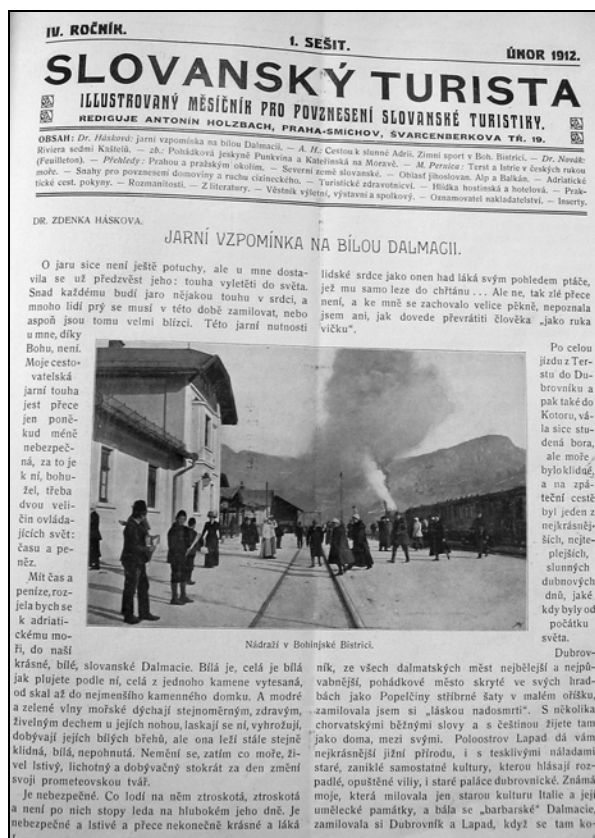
IV. ROČNÍK.

1. SEŠIT.

ÚNOR 1912.

SLOVANSKÝ TURISTA

ILLUSTROVANÝ MĚSÍČNÍK PRO POVZNESENÍ SLOVANSKÉ TURISTIKY.

REDIGUJE ANTONÍN HOLZBACH, PRAHA-SMÍCHOV, ŠVARCENBERKOVA TŘ. 19.

OBSAH: Dr. Hásková: Jarní vzpomínka na bílou Dalmacii. — A. H.: Cestou k slunné Adrii. Zimní sport v Boh. Bistrici. — Dr. Novák: Riviera sedmi Kaštelů. — zb.: Pohádková jeskyně Punkvina a Kateřinská na Moravě. — M. Pernica: Terst a Istrie v českých rukou (Feuilleton). — Přehledy: Prahou a pražským okolím. — Severní země slovanské. — Oblast jihoslovan. Alp a Balkán. — Adriatické moře. — Snahy pro povznesení domoviny a ruchu cizineckého. — Turistické zdravotnictví. — Hlídka hostinská a hotelová. — Praktické cest. pokyny. — Rozmanitosti. — Z literatury. — Věstník výletní, výstavní a spolkový. — Oznamovatel nakladatelství. — Inserty.

DR. ZDENKA HÁSKOVÁ.

JARNÍ VZPOMÍNKA NA BÍLOU DALMACII.

O jaru sice není ještě potuchy, ale u mne dostavila se už předzvěst jeho: touha vyletěti do světa. Snad každému budí jaro nějakou touhu v srdci, a mnoho lidí prý se musí v této době zamilovat, nebo aspoň jsou tomu velmi blízci. Této jarní nutnosti u mne, díky Bohu, není. Moje cestovatelská jarní touha jest přece jen poněkud méně nebezpečná, za to je k ní, bohužel, třeba dvou velicin ovládajících svět: času a peněz.

Mít čas a peníze, rozjela bych se k adriatickému moři, do naší krásné, bílé, slovanské Dalmacie. Bílá je, celá je bílá jak plujete podle ní, celá z jednoho kamene vytesaná, od skal až do nejmenšího kamenného domku. A modré a zelené vlny mořské dýchají stejnoměrným, zdravým, živelným dechem u jejích nohou, laskají se ní, vyhrožují, dobývají jejích bílých břehů, ale ona leží stále stejně klidná, bílá, nepohnutá. Nemění se, zatím co moře, živel lstivý, lichotný a dobyvačný stokrát za den změní svoji prometeovskou tvář.

Je nebezpečné. Co lodí na něm ztroskotá, ztroskotá a není po nich stopy leda na hlubokém jeho dně. Je nebezpečné a lstivé a přece nekonečně krásné a láká

lidské srdce jako onen had láká svým pohledem ptáče, jež mu samo leze do chřtánu... Ale ne, tak zlé přece není, a ke mně se zachovalo velice pěkně, nepoznala jsem ani, jak dovede převrátiti člověka „jako ruka vičku".

Po celou jízdu z Terstu do Dubrovníku a pak také do Kotoru, vála sice studená bora, ale moře bylo klidné, a na zpáteční cestě byl jeden z nejkrásnějších, nejteplejších, slunných dubnových dnů, jaké kdy byly od počátku světa.

Nádraží v Bohinjské Bistrici.

Dubrovník, ze všech dalmatských měst nejbělejší a nejpůvabnější, pohádkové město skryté ve svých hradbách jako Popelčiny stříbrné šaty v malém oříšku, zamilovala jsem si „láskou nadosmrtí". S několika chorvatskými běžnými slovy a s češtinou žijete tam jako doma, mezi svými. Poloostrov Lapad dá vám nejkrásnější jižní přírodu, i s tesklivými náladami staré, zaniklé samostatné kultury, kterou hlásají rozpadlé, opuštěné vily, i staré paláce dubrovnické. Známá moje, která milovala jen starou kulturu Italie a její umělecké památky, a bála se „barbarské" Dalmacie, zamilovala si Dubrovník a Lapad, když se tam ko-